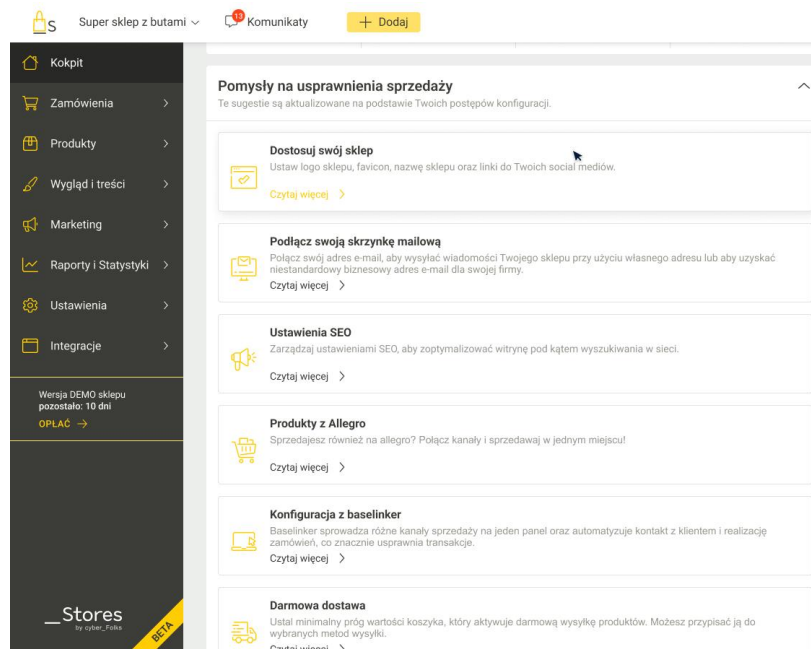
S Super sklep z butami ∨ 13 Komunikaty + Dodaj

Kokpit
Zamówienia >
Produkty >
Wygląd i treści >
Marketing >
Raporty i Statystyki >
Ustawienia >
Integracje >

Wersja DEMO sklepu pozostało: 10 dni
OPŁAĆ →

_Stores
by cyber_Folks
BETA

Pomysły na usprawnienia sprzedaży
Te sugestie są aktualizowane na podstawie Twoich postępów konfiguracji.

Dostosuj swój sklep
Ustaw logo sklepu, favicon, nazwę sklepu oraz linki do Twoich social mediów.
Czytaj więcej >

Podłącz swoją skrzynkę mailową
Połącz swój adres e-mail, aby wysyłać wiadomości Twojego sklepu przy użyciu własnego adresu lub aby uzyskać niestandardowy biznesowy adres e-mail dla swojej firmy.
Czytaj więcej >

Ustawienia SEO
Zarządzaj ustawieniami SEO, aby zoptymalizować witrynę pod kątem wyszukiwania w sieci.
Czytaj więcej >

Produkty z Allegro
Sprzedajesz również na allegro? Połącz kanały i sprzedawaj w jednym miejscu!
Czytaj więcej >

Konfiguracja z baselinker
Baselinker sprowadza różne kanały sprzedaży na jeden panel oraz automatyzuje kontakt z klientem i realizację zamówień, co znacznie usprawnia transakcje.
Czytaj więcej >

Darmowa dostawa
Ustal minimalny próg wartości koszyka, który aktywuje darmową wysyłkę produktów. Możesz przypisać ją do wybranych metod wysyłki.
Czytaj więcej >